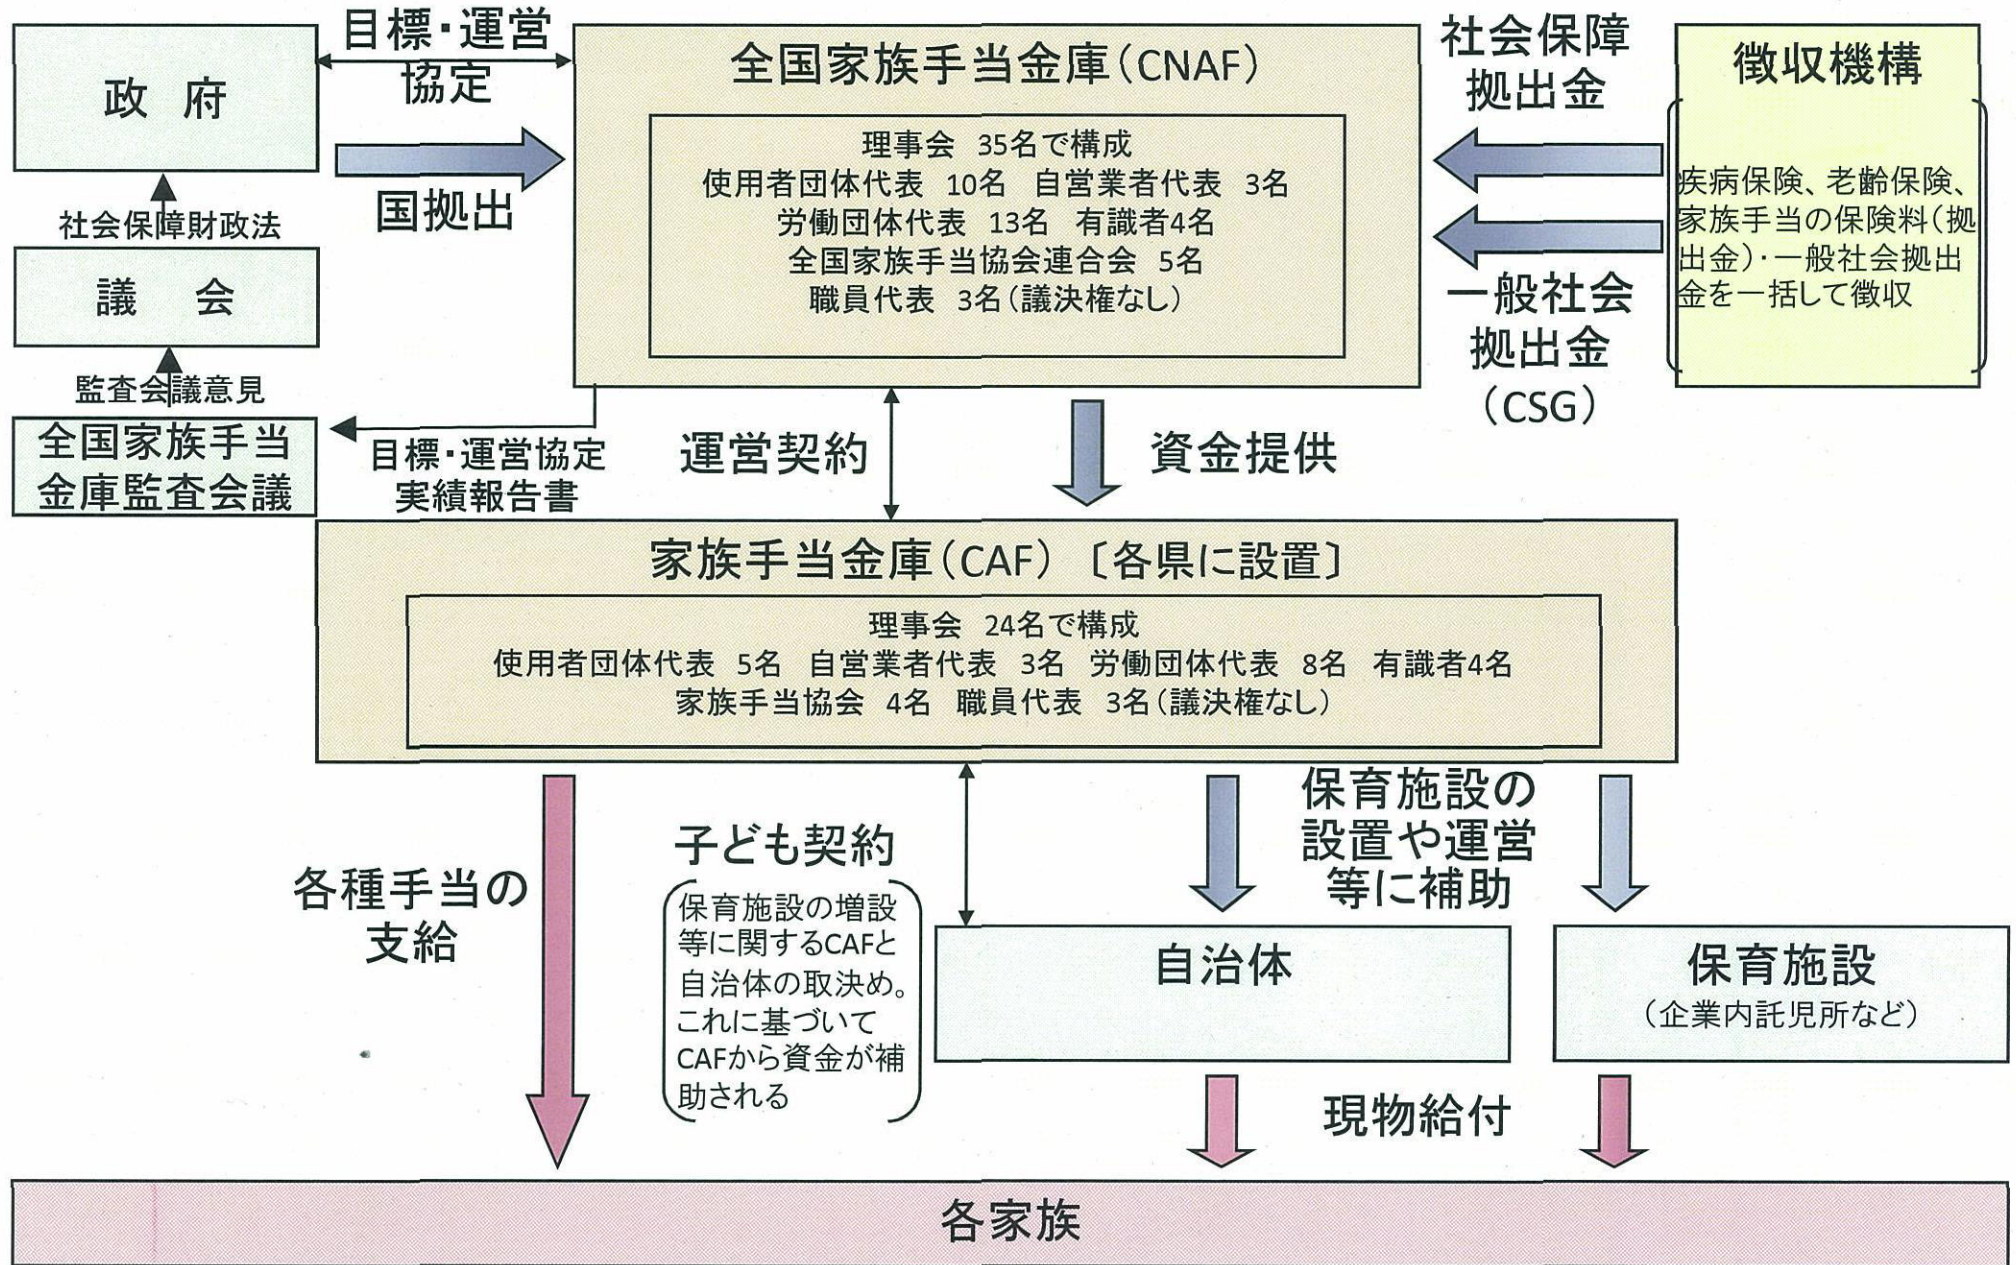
政　府

目標・運営協定

全国家族手当金庫（CNAF）

理事会　35名で構成
使用者団体代表　10名　自営業者代表　3名
労働団体代表　13名　有識者4名
全国家族手当協会連合会　5名
職員代表　3名（議決権なし）

社会保障拠出金

徴収機構

疾病保険、老齢保険、家族手当の保険料（拠出金）・一般社会拠出金を一括して徴収

国拠出

社会保障財政法

議　会

一般社会拠出金（CSG）

監査会議意見

全国家族手当金庫監査会議

目標・運営協定実績報告書

運営契約

資金提供

家族手当金庫（CAF）〔各県に設置〕

理事会　24名で構成
使用者団体代表　5名　自営業者代表　3名　労働団体代表　8名　有識者4名
家族手当協会　4名　職員代表　3名（議決権なし）

保育施設の設置や運営等に補助

子ども契約

保育施設の増設等に関するCAFと自治体の取決め。これに基づいてCAFから資金が補助される

各種手当の支給

自治体

保育施設
（企業内託児所など）

現物給付

各家族